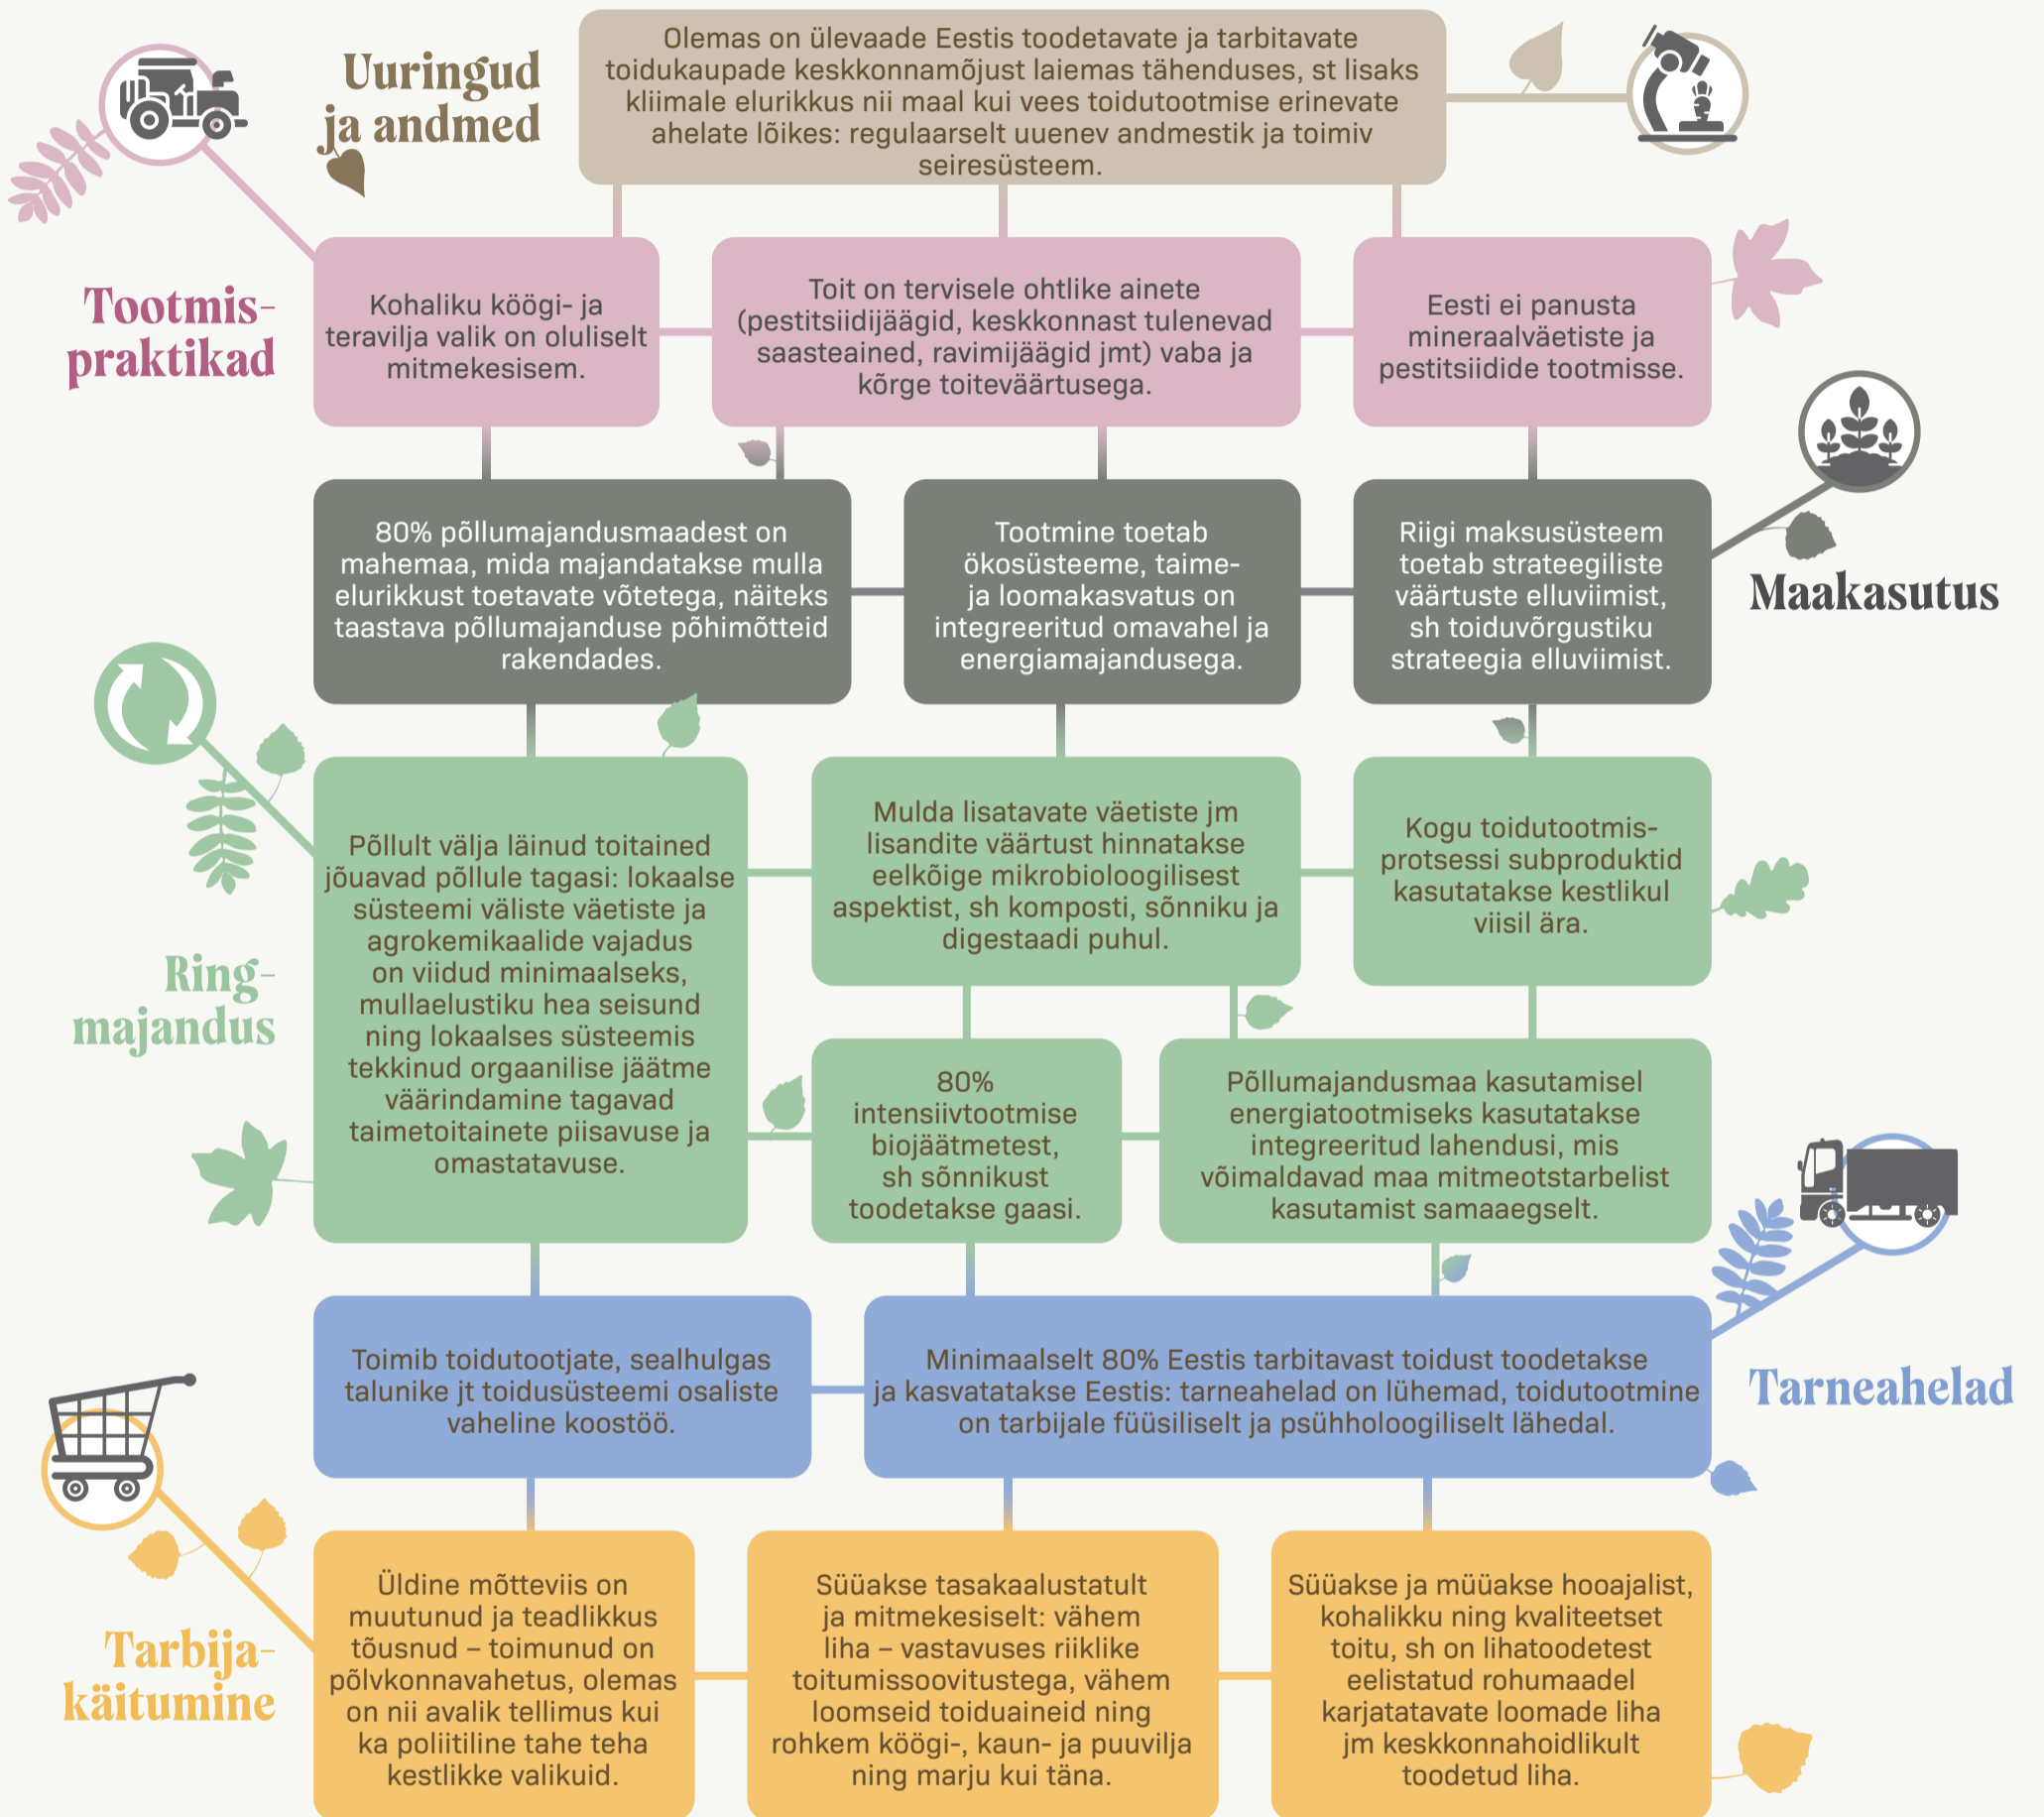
Uuringud ja andmed

Olemas on ülevaade Eestis toodetavate ja tarbitavate toidukaupade keskkonnamõjust laiemas tähenduses, st lisaks kliimale elurikkus nii maal kui vees toidutootmise erinevate ahelate lõikes: regulaarselt uuenev andmestik ja toimiv seiresüsteem.

Tootmispraktikad

Kohaliku köögi- ja teravilja valik on oluliselt mitmekesisem.

Toit on tervisele ohtlike ainete (pestitsiidijäägid, keskkonnast tulenevad saasteained, ravimijäägid jmt) vaba ja kõrge toiteväärtusega.

Eesti ei panusta mineraalväetiste ja pestitsiidide tootmisse.

80% põllumajandusmaadest on mahemaa, mida majandatakse mulla elurikkust toetavate võtetega, näiteks taastava põllumajanduse põhimõtteid rakendades.

Tootmine toetab ökosüsteeme, taime- ja loomakasvatus on integreeritud omavahel ja energiamajandusega.

Riigi maksusüsteem toetab strateegiliste väärtuste elluviimist, sh toiduvõrgustiku strateegia elluviimist.

Maakasutus

Ringmajandus

Põllult välja läinud toitained jõuavad põllule tagasi: lokaalse süsteemi väliste väetiste ja agrokemikaalide vajadus on viidud minimaalseks, mullaelustiku hea seisund ning lokaalses süsteemis tekkinud orgaanilise jäätme väärindamine tagavad taimetoitainete piisavuse ja omastatavuse.

Mulda lisatavate väetiste jm lisandite väärtust hinnatakse eelkõige mikrobioloogilisest aspektist, sh komposti, sõnniku ja digestaadi puhul.

Kogu toidutootmisprotsessi subproduktid kasutatakse kestlikul viisil ära.

80% intensiivtootmise biojäätmetest, sh sõnnikust toodetakse gaasi.

Põllumajandusmaa kasutamisel energiatootmiseks kasutatakse integreeritud lahendusi, mis võimaldavad maa mitmeotstarbelist kasutamist samaaegselt.

Toimib toidutootjate, sealhulgas talunike jt toidusüsteemi osaliste vaheline koostöö.

Minimaalselt 80% Eestis tarbitavast toidust toodetakse ja kasvatatakse Eestis: tarneahelad on lühemad, toidutootmine on tarbijale füüsiliselt ja psühholoogiliselt lähedal.

Tarneahelad

Tarbijakäitumine

Üldine mõtteviis on muutunud ja teadlikkus tõusnud – toimunud on põlvkonnavahetus, olemas on nii avalik tellimus kui ka poliitiline tahe teha kestlikke valikuid.

Süüakse tasakaalustatult ja mitmekesiselt: vähem liha – vastavuses riiklike toitumissoovitustega, vähem loomseid toiduaineid ning rohkem köögi-, kaun- ja puuvilja ning marju kui täna.

Süüakse ja müüakse hooajalist, kohalikku ning kvaliteetset toitu, sh on lihatoodetest eelistatud rohumaadel karjatatavate loomade liha jm keskkonnahoidlikult toodetud liha.